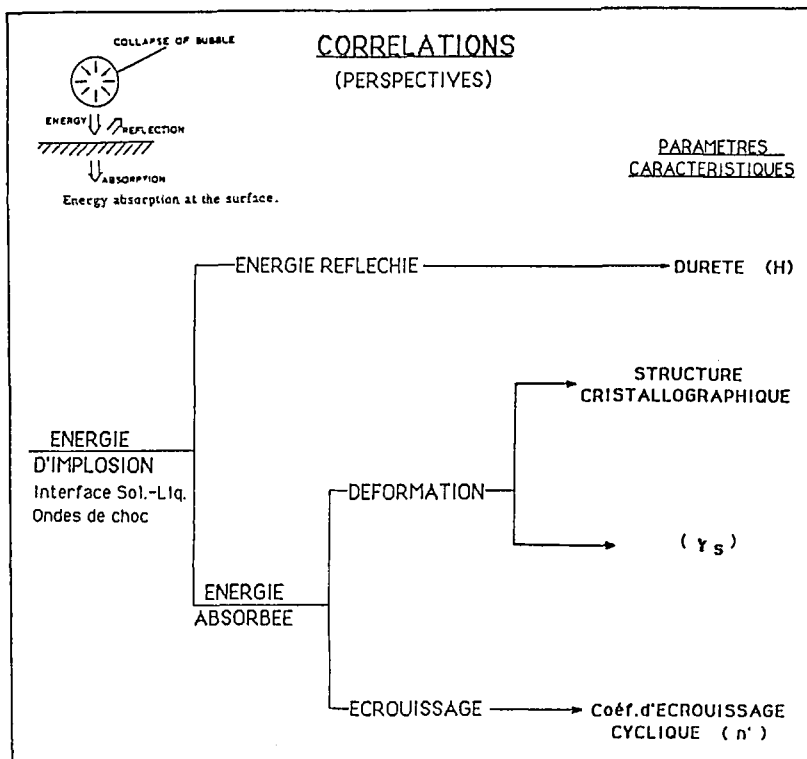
COLLAPSE OF BUBBLE

ENERGY

REFLECTION

ABSORPTION

Energy absorption at the surface.

CORRELATIONS

(PERSPECTIVES)

PARAMETRES CARACTERISTIQUES

ENERGIE REFLECHIE

DURETE (H)

STRUCTURE CRISTALLOGRAPHIQUE

ENERGIE D'IMPLOSION

Interface Sol.-Liq.

Ondes de choc

DEFORMATION

$(\gamma_S)$

ENERGIE ABSORBEE

ECROUISSAGE

Coéf.d'ECROUISSAGE CYCLIQUE ( n' )